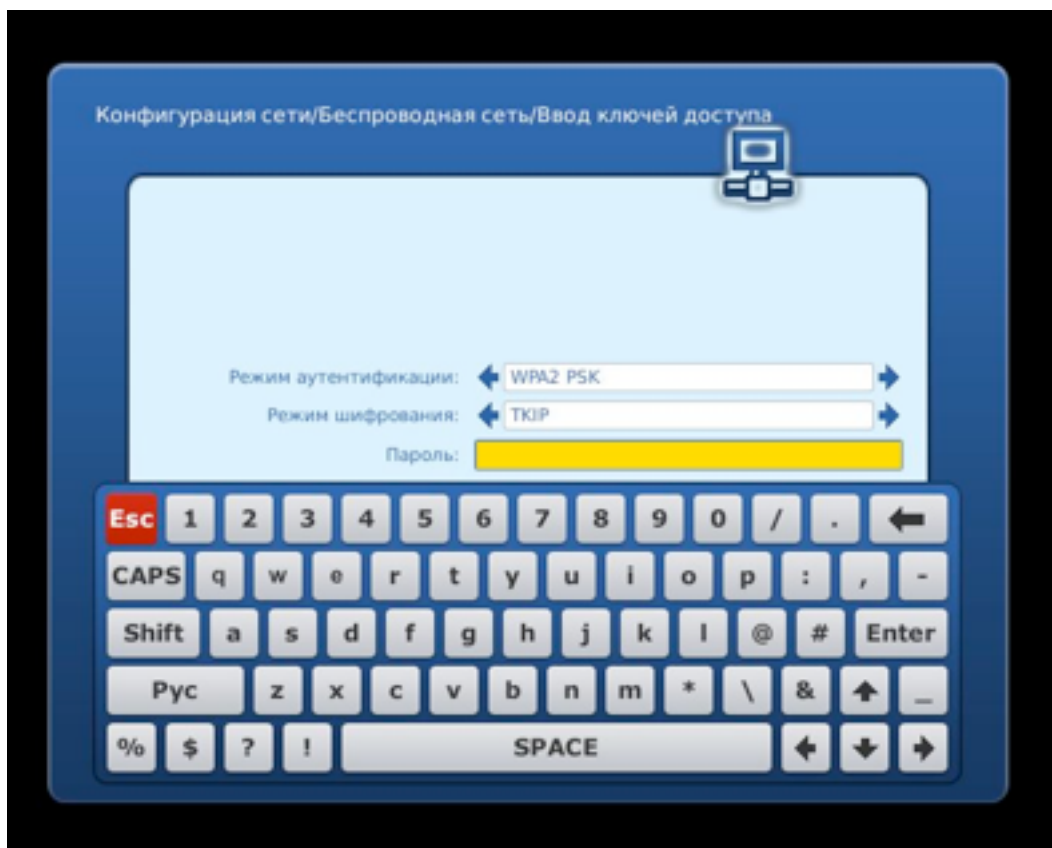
Конфигурация сети/Беспроводная сеть/Ввод ключей доступа

Режим аутентификации: WPA2 PSK

Режим шифрования: TKIP

Пароль:

Esc 1 2 3 4 5 6 7 8 9 0 / .

CAPS q w e r t y u i o p : , -

Shift a s d f g h j k l @ # Enter

Рус z x c v b n m * \ & _

% $ ? ! SPACE